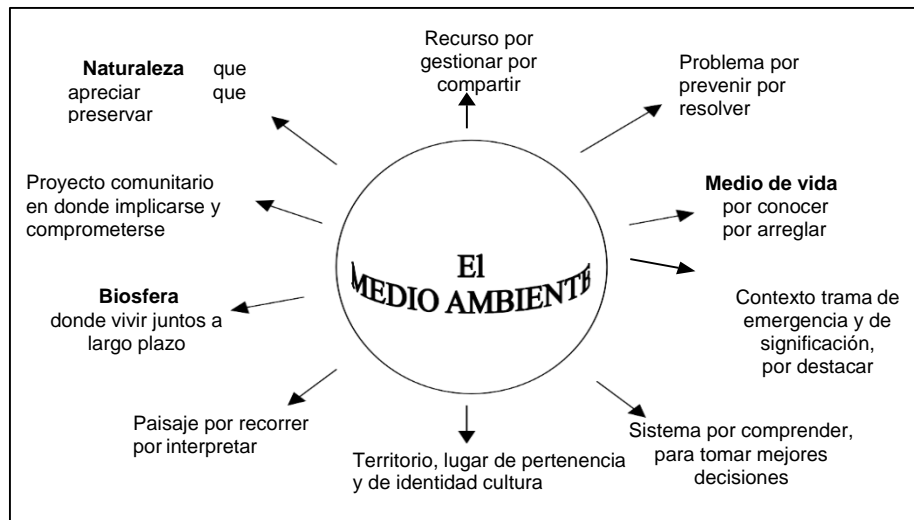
El MEDIO AMBIENTE

Recurso por gestionar por compartir

Problema por prevenir por resolver

Naturaleza que apreciar que preservar

Proyecto comunitario en donde implicarse y comprometerse

Medio de vida por conocer por arreglar

Contexto trama de emergencia y de significación, por destacar

Biosfera donde vivir juntos a largo plazo

Paisaje por recorrer por interpretar

Territorio, lugar de pertenencia y de identidad cultura

Sistema por comprender, para tomar mejores decisiones